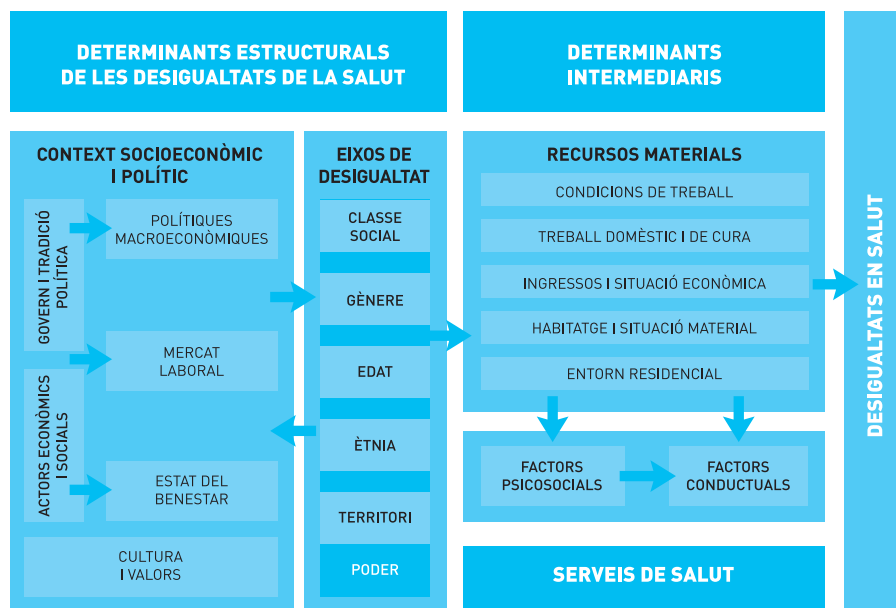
DETERMINANTS ESTRUCTURALS DE LES DESIGUALTATS DE LA SALUT

DETERMINANTS INTERMEDIARIS

DESIGUALTATS EN SALUT

CONTEXT SOCIOECONÒMIC I POLÍTIC

GOVERN I TRADICIÓ POLÍTICA

POLÍTIQUES MACROECONÒMIQUES

MERCAT LABORAL

ACTORS ECONÒMICS I SOCIALS

ESTAT DEL BENESTAR

CULTURA I VALORS

EIXOS DE DESIGUALTAT

CLASSE SOCIAL

GÈNERE

EDAT

ÈTNIA

TERRITORI

PODER

RECURSOS MATERIALS

CONDICIONS DE TREBALL

TREBALL DOMÈSTIC I DE CURA

INGRESSOS I SITUACIÓ ECONÒMICA

HABITATGE I SITUACIÓ MATERIAL

ENTORN RESIDENCIAL

FACTORS PSICOSOCIALS

FACTORS CONDUCTUALS

SERVEIS DE SALUT